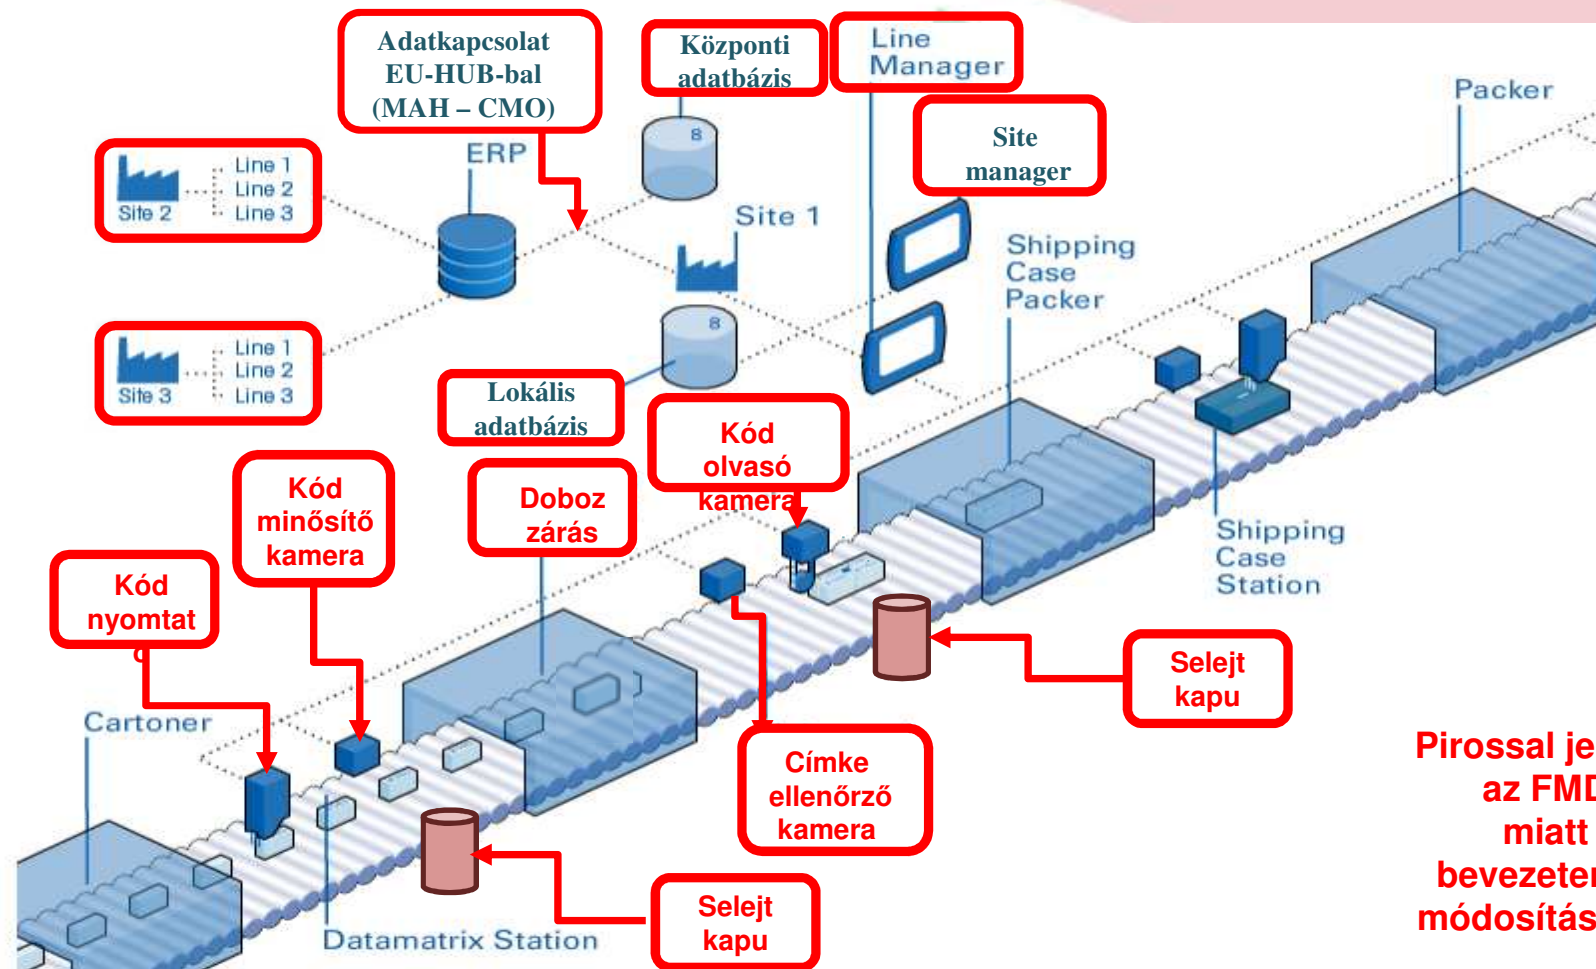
Adatkapcsolat EU-HUB-bal (MAH – CMO)

Központi adatbázis

Line Manager

Packer

Site manager

Site 2 Line 1 Line 2 Line 3

ERP

Site 1

Shipping Case Packer

Site 3 Line 1 Line 2 Line 3

Lokális adatbázis

Kód olvasó kamera

Kód minősítő kamera

Doboz zárás

Shipping Case Station

Kód nyomtat
ó

Selejt kapu

Cartoner

Címke ellenőrző kamera

Pirossal je
az FMD
miatt
bevezete
módosítás

Selejt kapu

Datamatrix Station